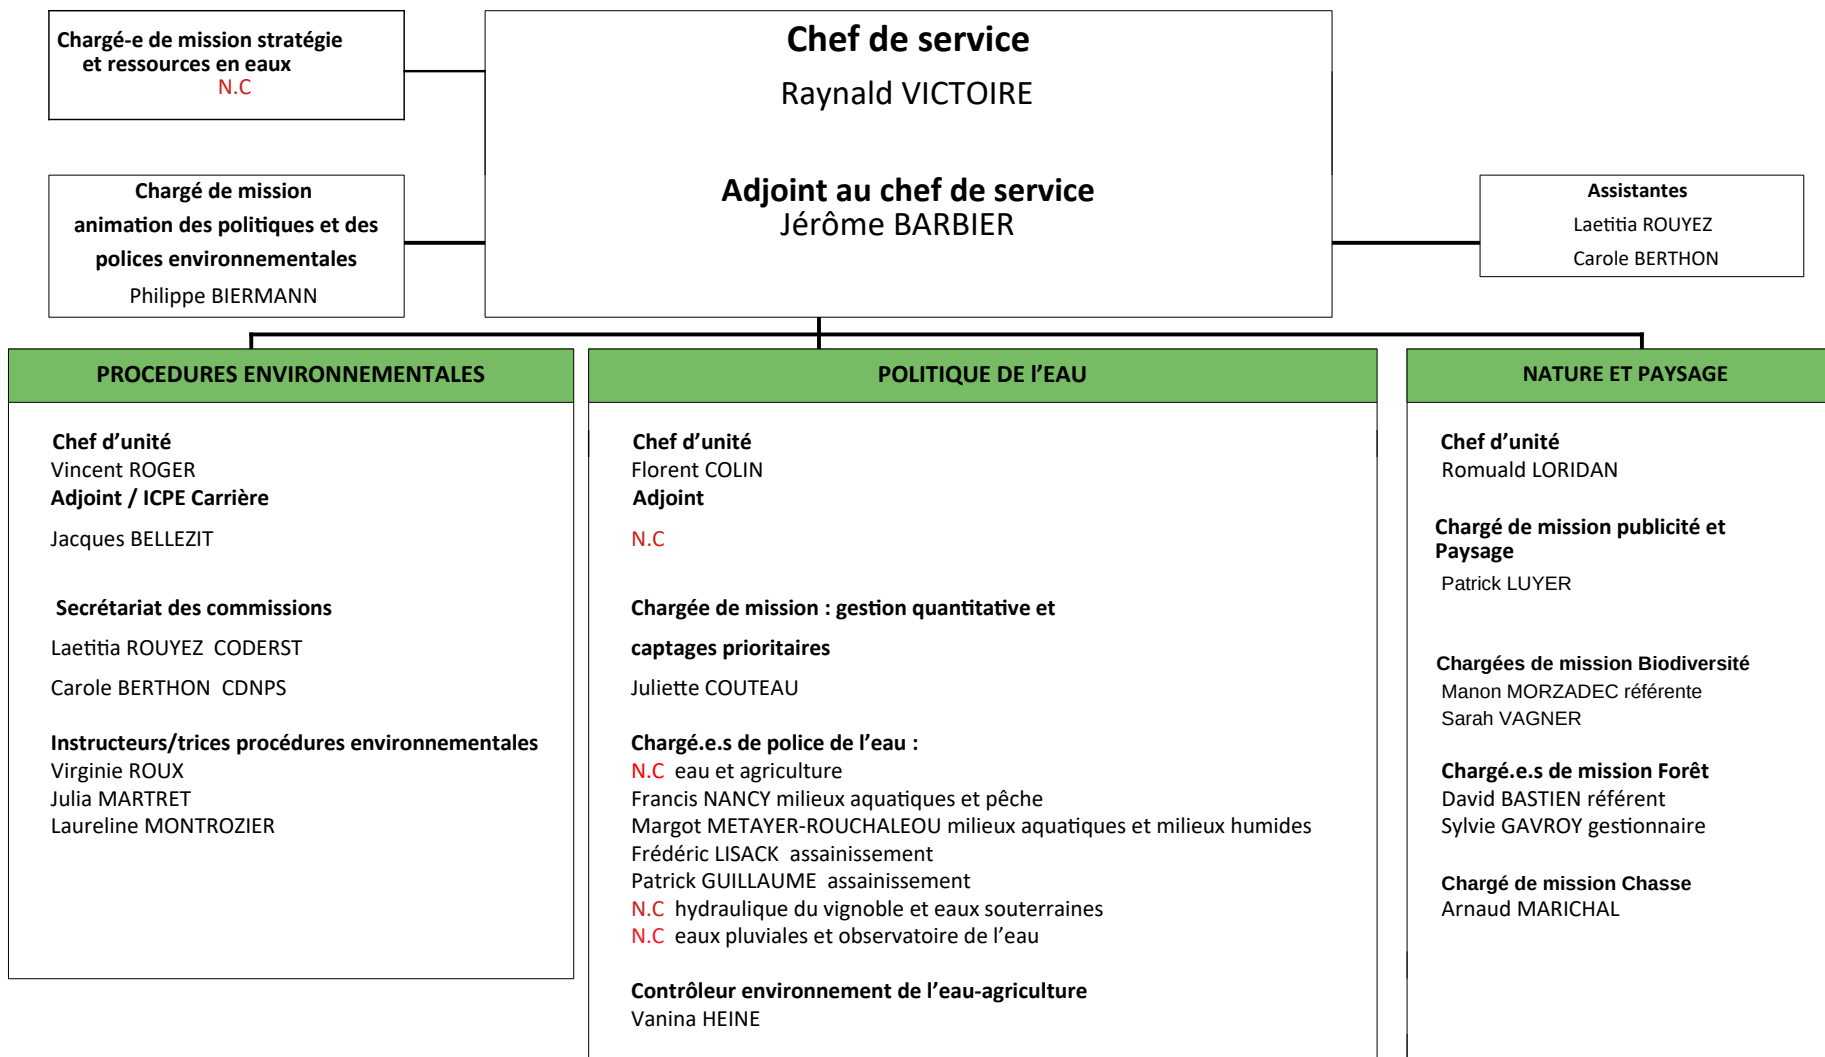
Chargé-e de mission stratégie et ressources en eaux
N.C

Chef de service
Raynald VICTOIRE

Adjoint au chef de service
Jérôme BARBIER

Chargé de mission animation des politiques et des polices environnementales
Philippe BIERMANN

Assistantes
Laetitia ROUYEZ
Carole BERTHON

PROCEDURES ENVIRONNEMENTALES

Chef d'unité
Vincent ROGER
Adjoint / ICPE Carrière
Jacques BELLEZIT

Secrétariat des commissions
Laetitia ROUYEZ CODERST
Carole BERTHON CDNPS

Instructeurs/trices procédures environnementales
Virginie ROUX
Julia MARTRET
Laureline MONTROZIER

POLITIQUE DE l'EAU

Chef d'unité
Florent COLIN
Adjoint
N.C

Chargée de mission : gestion quantitative et captages prioritaires
Juliette COUTEAU

Chargé.e.s de police de l'eau :
N.C eau et agriculture
Francis NANCY milieux aquatiques et pêche
Margot METAYER-ROUCHALEOU milieux aquatiques et milieux humides
Frédéric LISACK assainissement
Patrick GUILLAUME assainissement
N.C hydraulique du vignoble et eaux souterraines
N.C eaux pluviales et observatoire de l'eau

Contrôleur environnement de l'eau-agriculture
Vanina HEINE

NATURE ET PAYSAGE

Chef d'unité
Romuald LORIDAN

Chargé de mission publicité et Paysage
Patrick LUYER

Chargées de mission Biodiversité
Manon MORZADEC référente
Sarah VAGNER

Chargé.e.s de mission Forêt
David BASTIEN référent
Sylvie GAVROY gestionnaire

Chargé de mission Chasse
Arnaud MARICHAL